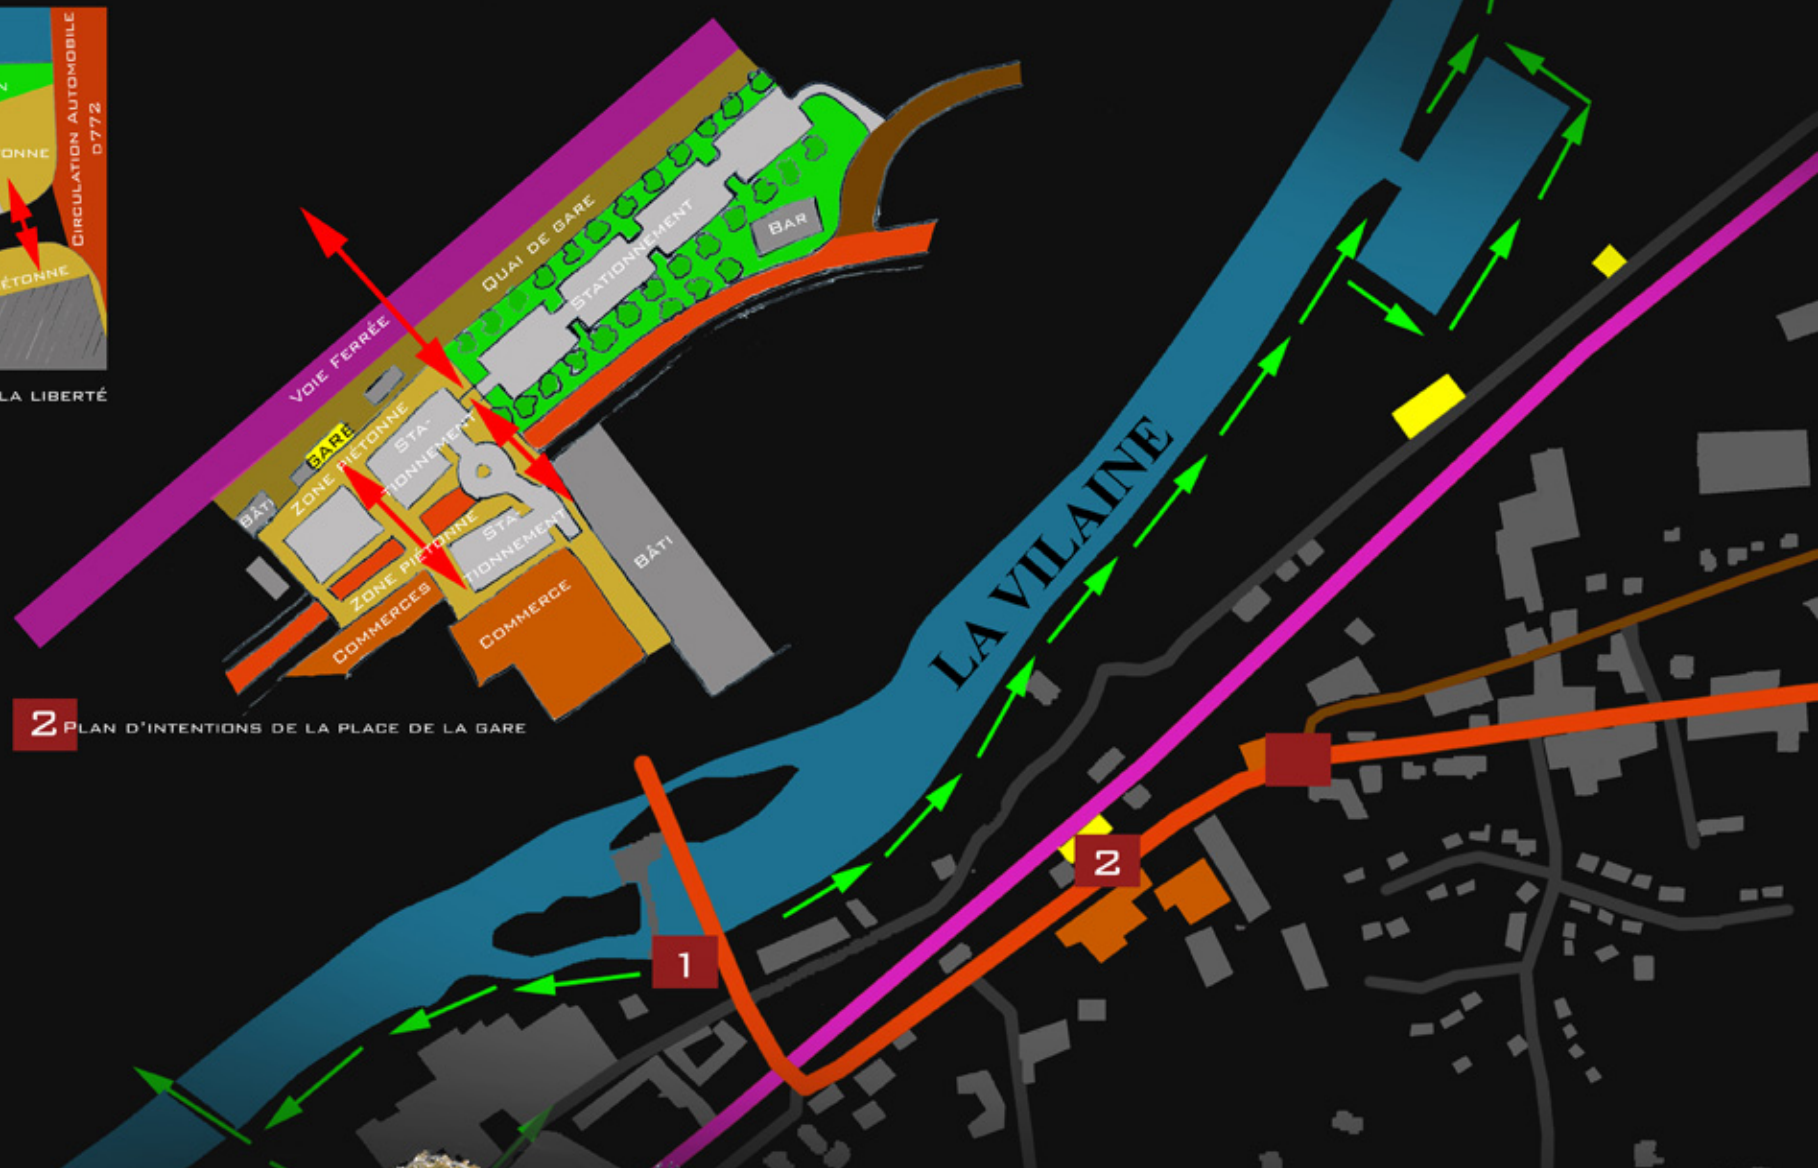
N
ONNE
CIRCULATION AUTOMOBILE
D772
ÉTONNE
LA LIBERTÉ

VOIE FERRÉE
QUAI DE GARE
STATIONNEMENT
BAR
GARE
BÂTI
ZONE PIÉTONNE
STATIONNEMENT
ZONE PIÉTONNE
STATIONNEMENT
ZONE COMMERCES
COMMERCE
BÂTI

2 PLAN D'INTENTIONS DE LA PLACE DE LA GARE

LA VILAINE

1
2